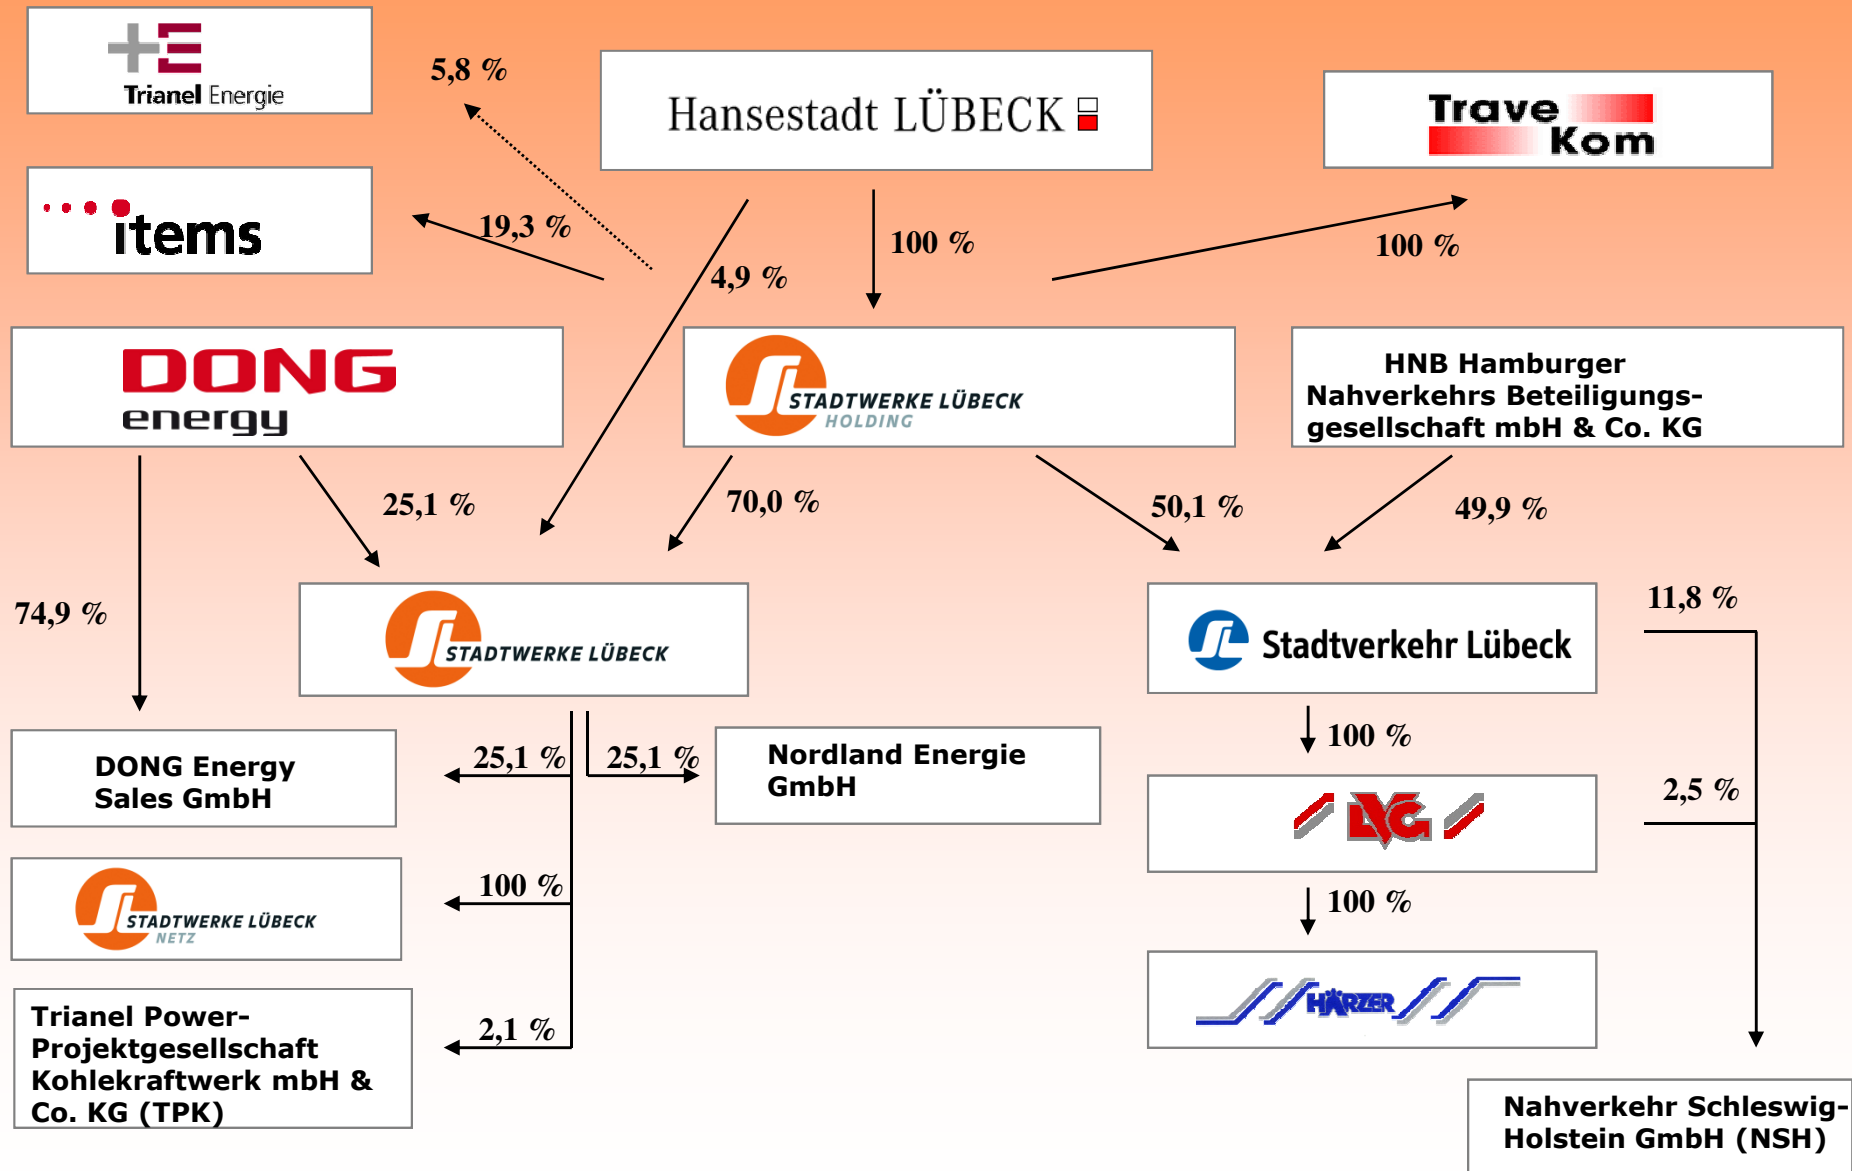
Trianel Energie

items

5,8 %

Hansestadt LÜBECK

Trave Kom

19,3 %

4,9 %

100 %

100 %

DONG energy

STADTWERKE LÜBECK HOLDING

HNB Hamburger Nahverkehrs Beteiligungsgesellschaft mbH & Co. KG

25,1 %

70,0 %

50,1 %

49,9 %

74,9 %

STADTWERKE LÜBECK

Stadtverkehr Lübeck

11,8 %

DONG Energy Sales GmbH

25,1 %

25,1 %

Nordland Energie GmbH

100 %

LVG

2,5 %

STADTWERKE LÜBECK NETZ

100 %

100 %

HÄRZER

Trianel Power-Projektgesellschaft Kohlekraftwerk mbH & Co. KG (TPK)

2,1 %

Nahverkehr Schleswig-Holstein GmbH (NSH)